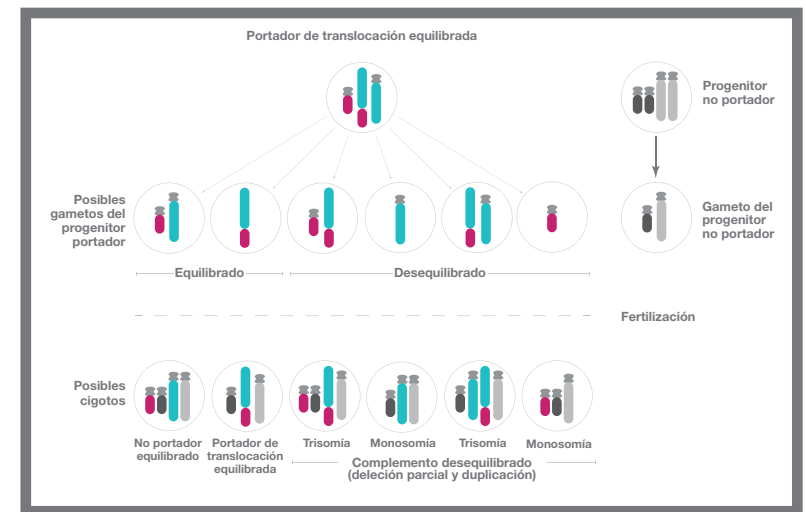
Portador de translocación equilibrada

Progenitor no portador

Posibles gametos del progenitor portador

Gameto del progenitor no portador

Equilibrado

Desequilibrado

Fertilización

Posibles cigotos

No portador equilibrado

Portador de translocación equilibrada

Trisomía

Monosomía

Trisomía

Monosomía

Complemento desequilibrado (deleción parcial y duplicación)